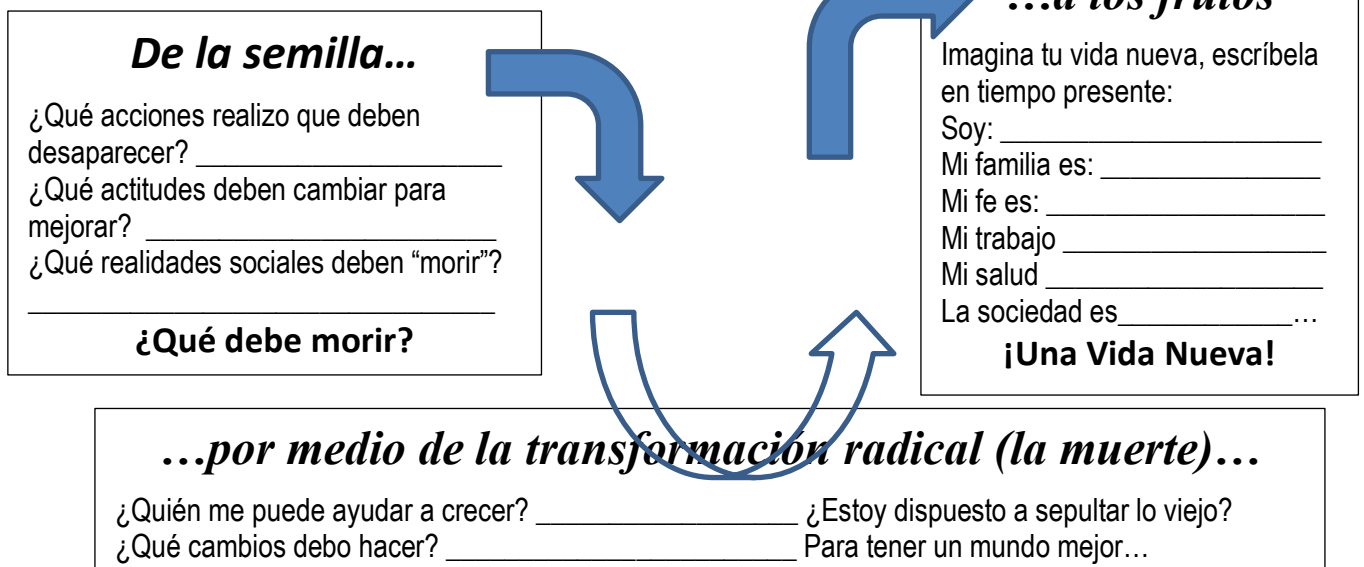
De la semilla…

¿Qué acciones realizo que deben desaparecer? ______________________
¿Qué actitudes deben cambiar para mejorar? ________________________
¿Qué realidades sociales deben “morir”?
________________________________

¿Qué debe morir?

…a los frutos

Imagina tu vida nueva, escríbela en tiempo presente:
Soy: ______________________
Mi familia es: ______________
Mi fe es: __________________
Mi trabajo _________________
Mi salud __________________
La sociedad es____________…

¡Una Vida Nueva!

…por medio de la transformación radical (la muerte)…

¿Quién me puede ayudar a crecer? __________________ ¿Estoy dispuesto a sepultar lo viejo?
¿Qué cambios debo hacer? _________________________ Para tener un mundo mejor…